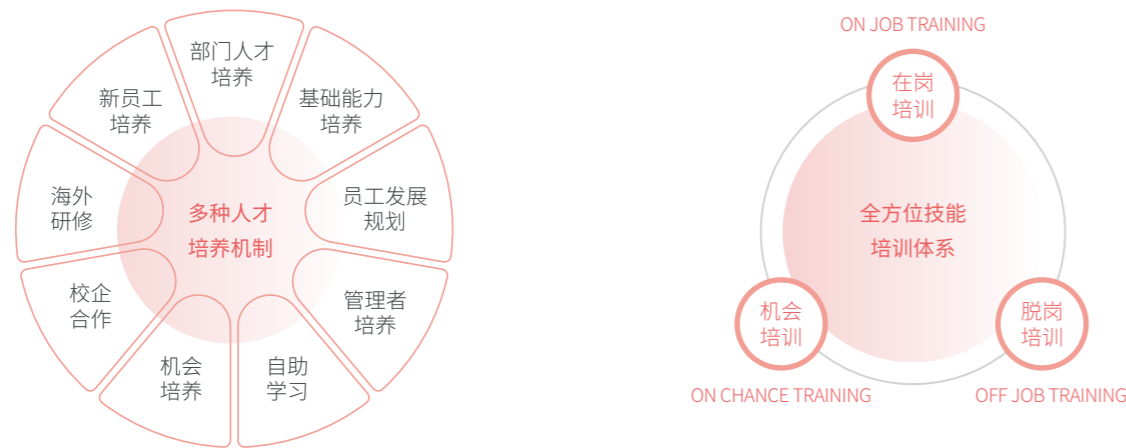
部门人才培养

基础能力培养

员工发展规划

管理者培养

自助学习

机会培养

校企合作

海外研修

新员工培养

多种人才培养机制

ON JOB TRAINING

在岗培训

全方位技能培训体系

机会培训

脱岗培训

ON CHANCE TRAINING

OFF JOB TRAINING